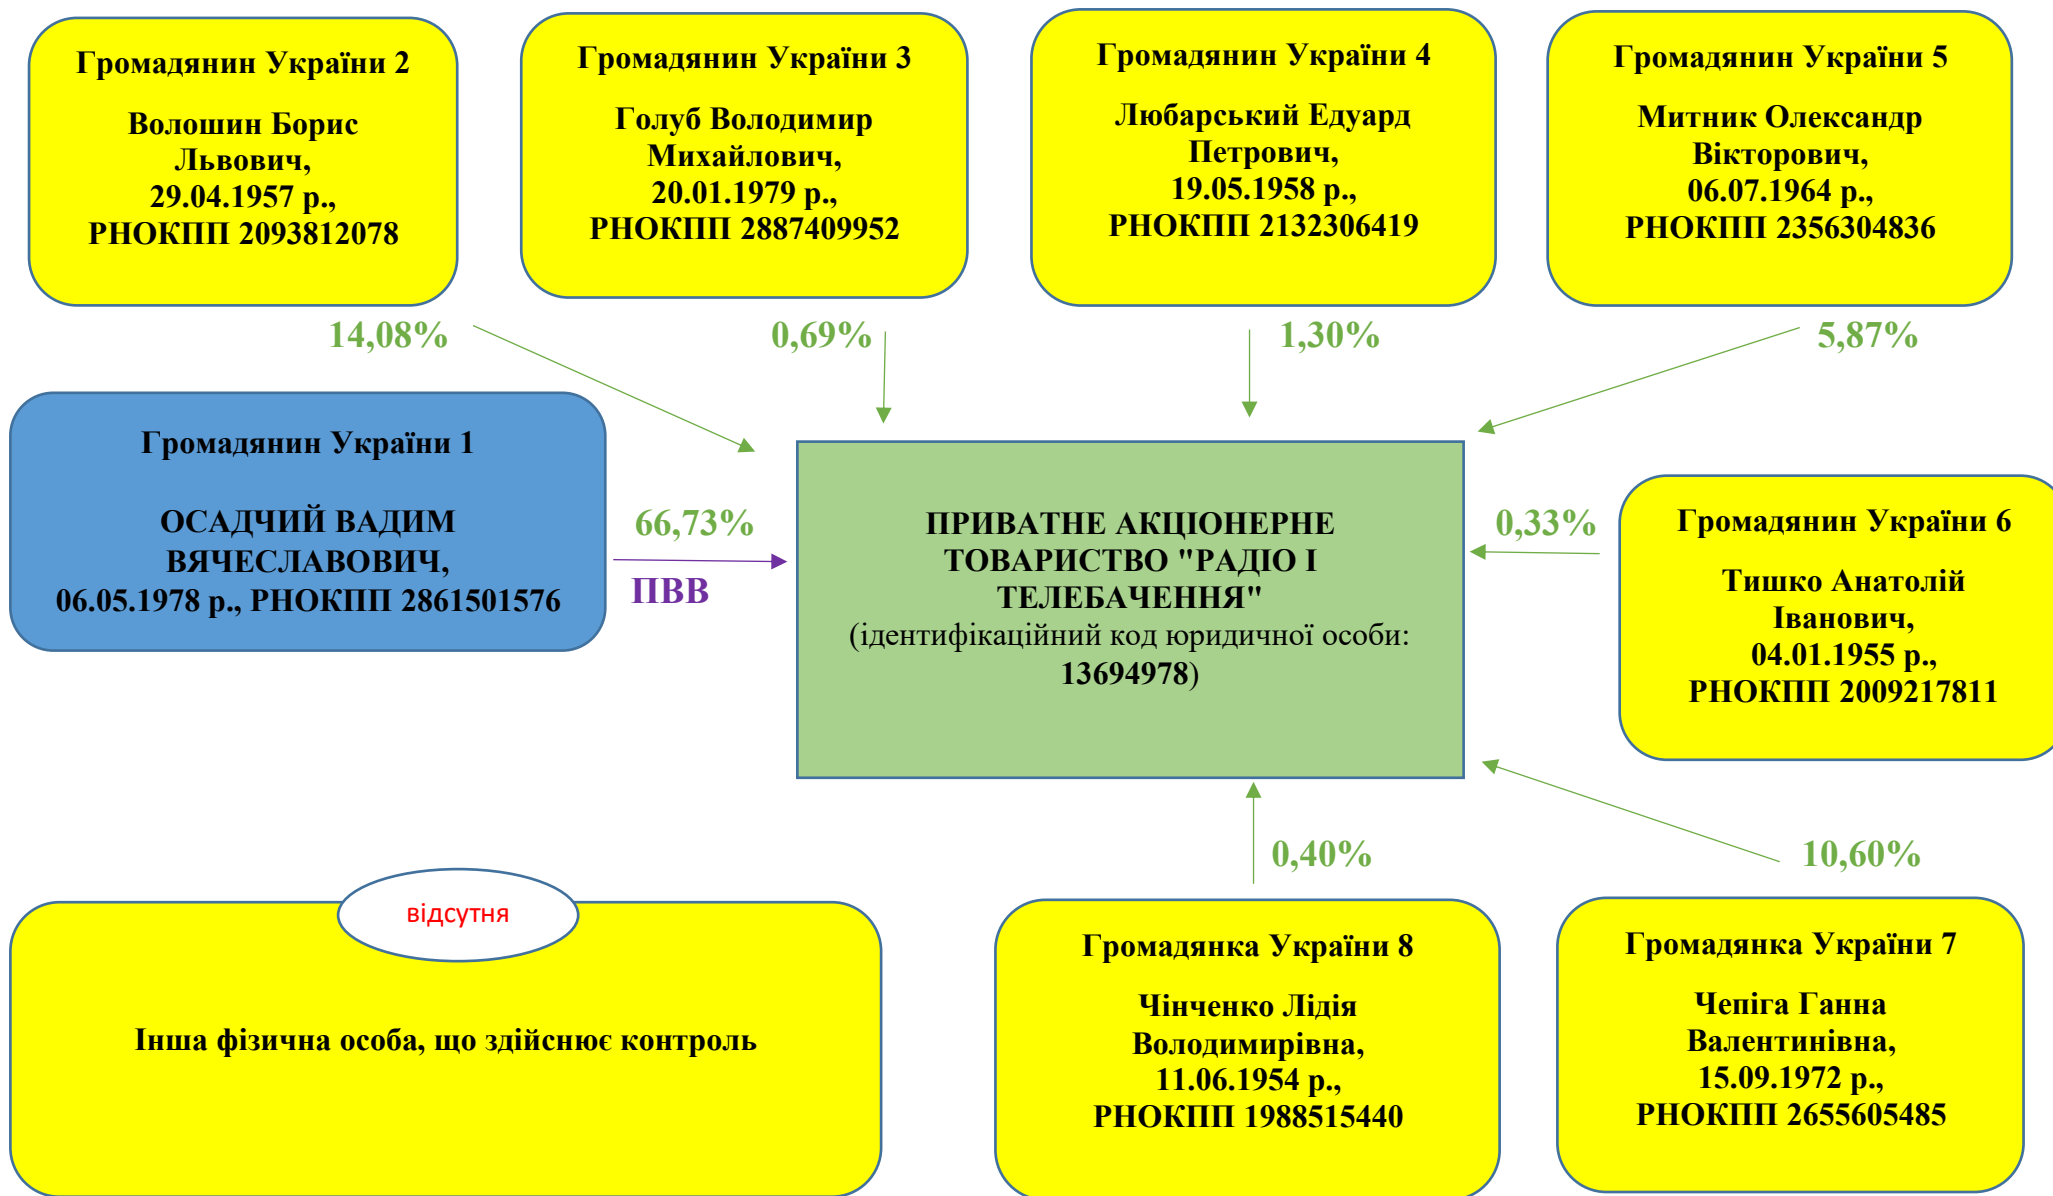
Громадянин України 2

Волошин Борис Львович, 29.04.1957 р., РНОКПП 2093812078

Громадянин України 3

Голуб Володимир Михайлович, 20.01.1979 р., РНОКПП 2887409952

Громадянин України 4

Любарський Едуард Петрович, 19.05.1958 р., РНОКПП 2132306419

Громадянин України 5

Митник Олександр Вікторович, 06.07.1964 р., РНОКПП 2356304836

14,08%

0,69%

1,30%

5,87%

Громадянин України 1

ОСАДЧИЙ ВАДИМ ВЯЧЕСЛАВОВИЧ, 06.05.1978 р., РНОКПП 2861501576

66,73%

ПВВ

ПРИВАТНЕ АКЦІОНЕРНЕ ТОВАРИСТВО "РАДІО І ТЕЛЕБАЧЕННЯ"
(ідентифікаційний код юридичної особи: 13694978)

0,33%

Громадянин України 6

Тишко Анатолій Іванович, 04.01.1955 р., РНОКПП 2009217811

0,40%

10,60%

відсутня

Інша фізична особа, що здійснює контроль

Громадянка України 8

Чінченко Лідія Володимирівна, 11.06.1954 р., РНОКПП 1988515440

Громадянка України 7

Чепіга Ганна Валентинівна, 15.09.1972 р., РНОКПП 2655605485